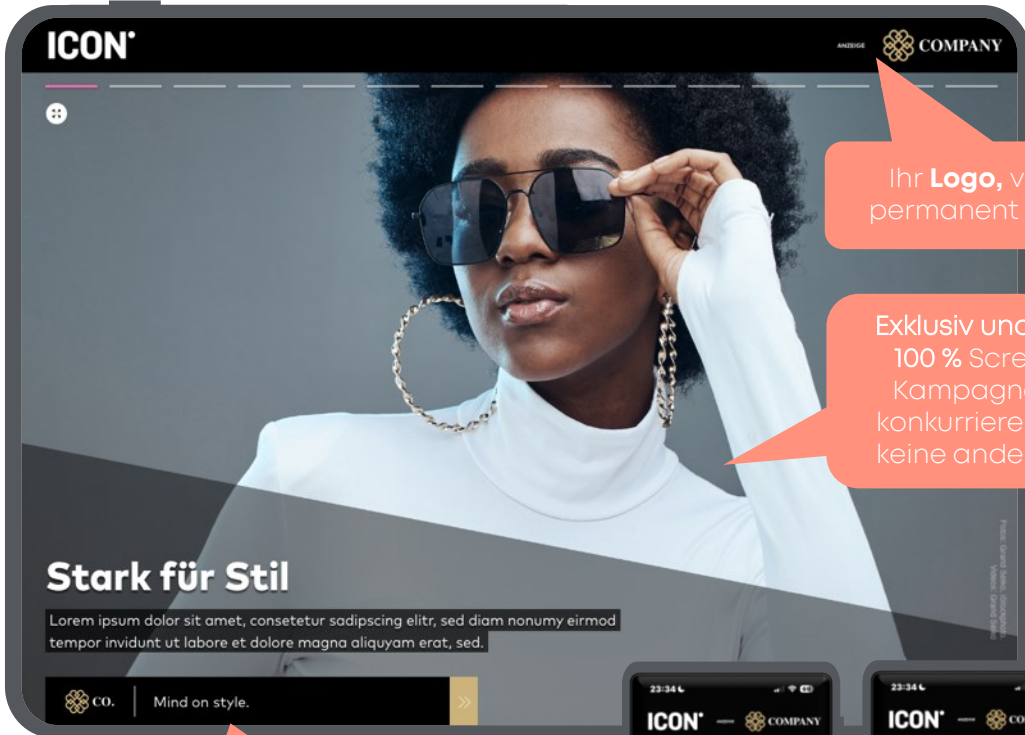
ICON

ANZEIGE COMPANY

Ihr **Logo,** v
permanent

Exklusiv und
**100 %** Scre
Kampagne
konkurriere
keine ande

Stark für Stil

Lorem ipsum dolor sit amet, consetetur sadipscing elitr, sed diam nonumy eirmod tempor invidunt ut labore et dolore magna aliquyam erat, sed.

CO. Mind on style.

Foto: Grand Siècle, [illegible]

23:34

ICON COMPANY

23:34

ICON CO